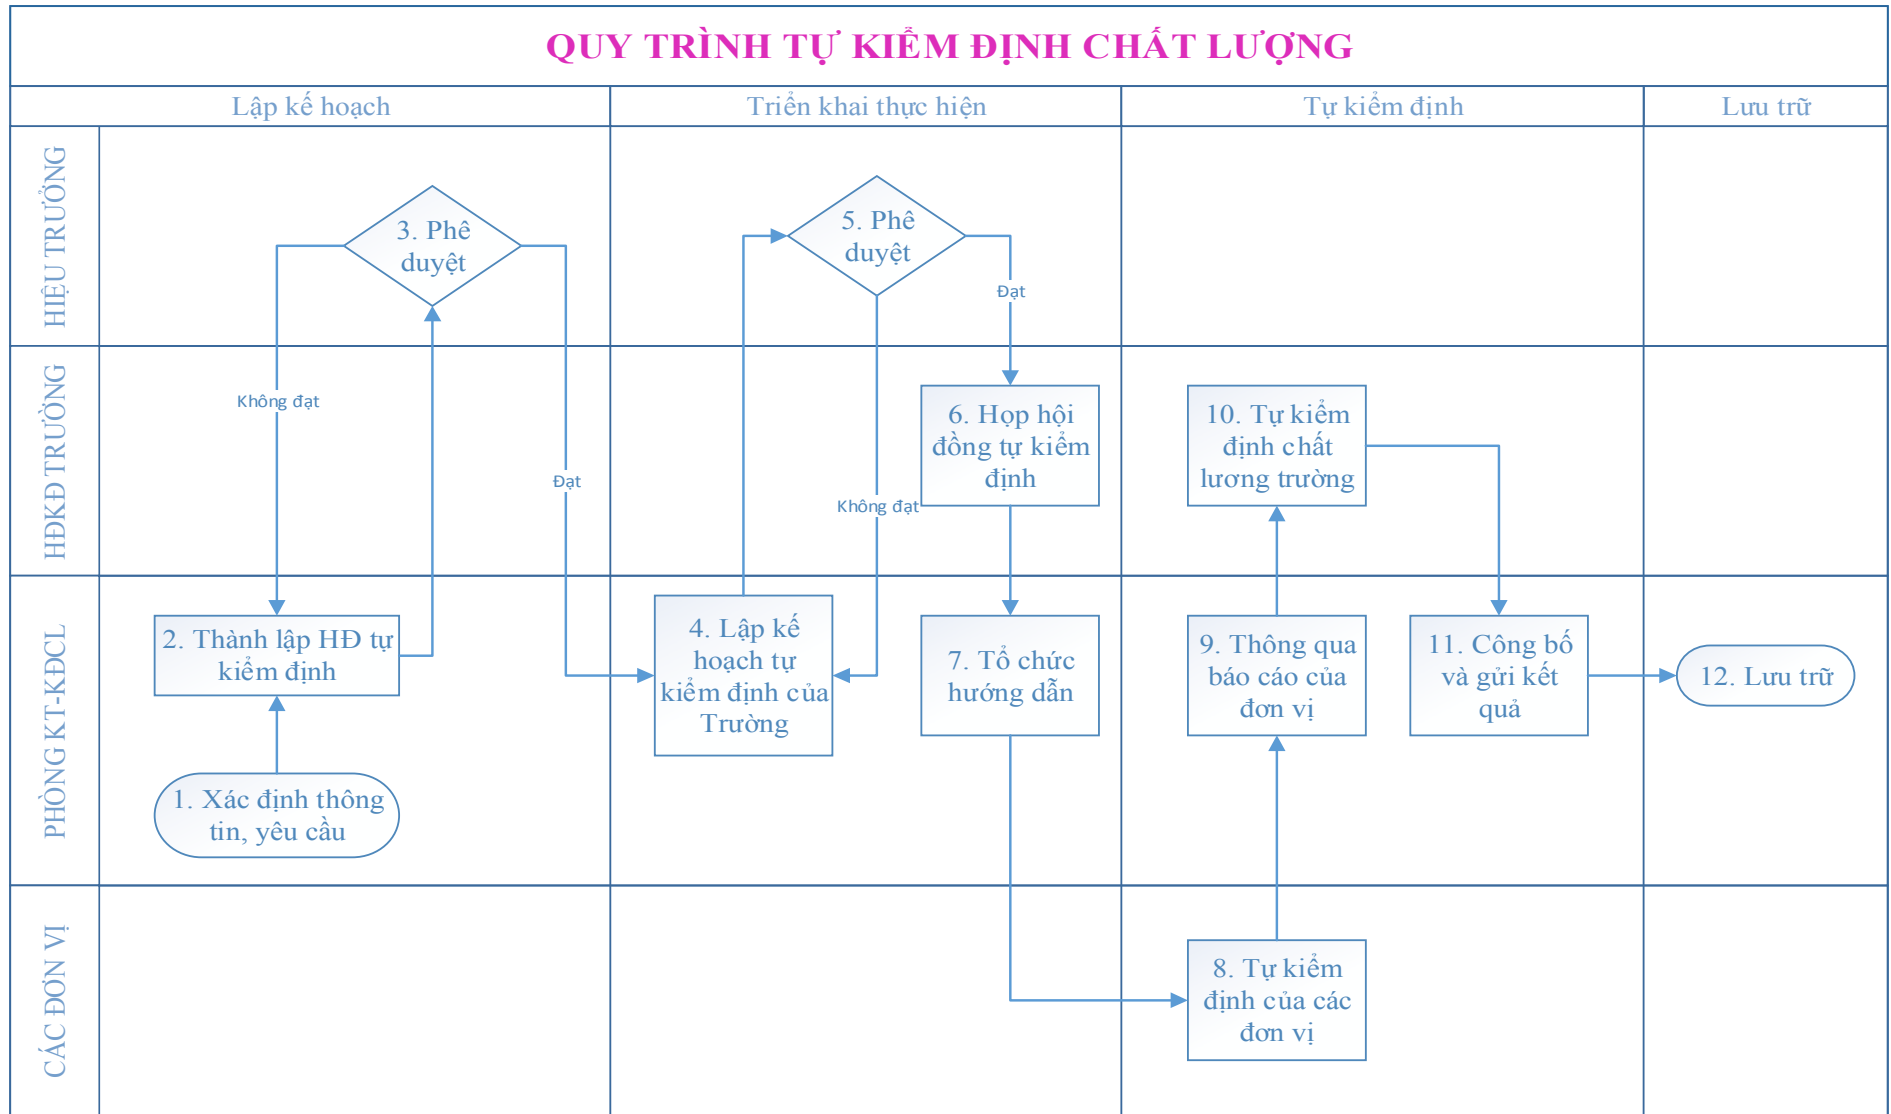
QUY TRÌNH TỰ KIỂM ĐỊNH CHẤT LƯỢNG

Lập kế hoạch

Triển khai thực hiện

Tự kiểm định

Lưu trữ

HIỆU TRƯỞNG

HĐKĐ TRƯỜNG

PHÒNG KT-KĐCL

CÁC ĐƠN VỊ

3. Phê duyệt

5. Phê duyệt

Đạt

Không đạt

Đạt

Không đạt

6. Họp hội đồng tự kiểm định

10. Tự kiểm định chất lượng trường

2. Thành lập HĐ tự kiểm định

4. Lập kế hoạch tự kiểm định của Trường

7. Tổ chức hướng dẫn

9. Thông qua báo cáo của đơn vị

11. Công bố và gửi kết quả

12. Lưu trữ

1. Xác định thông tin, yêu cầu

8. Tự kiểm định của các đơn vị